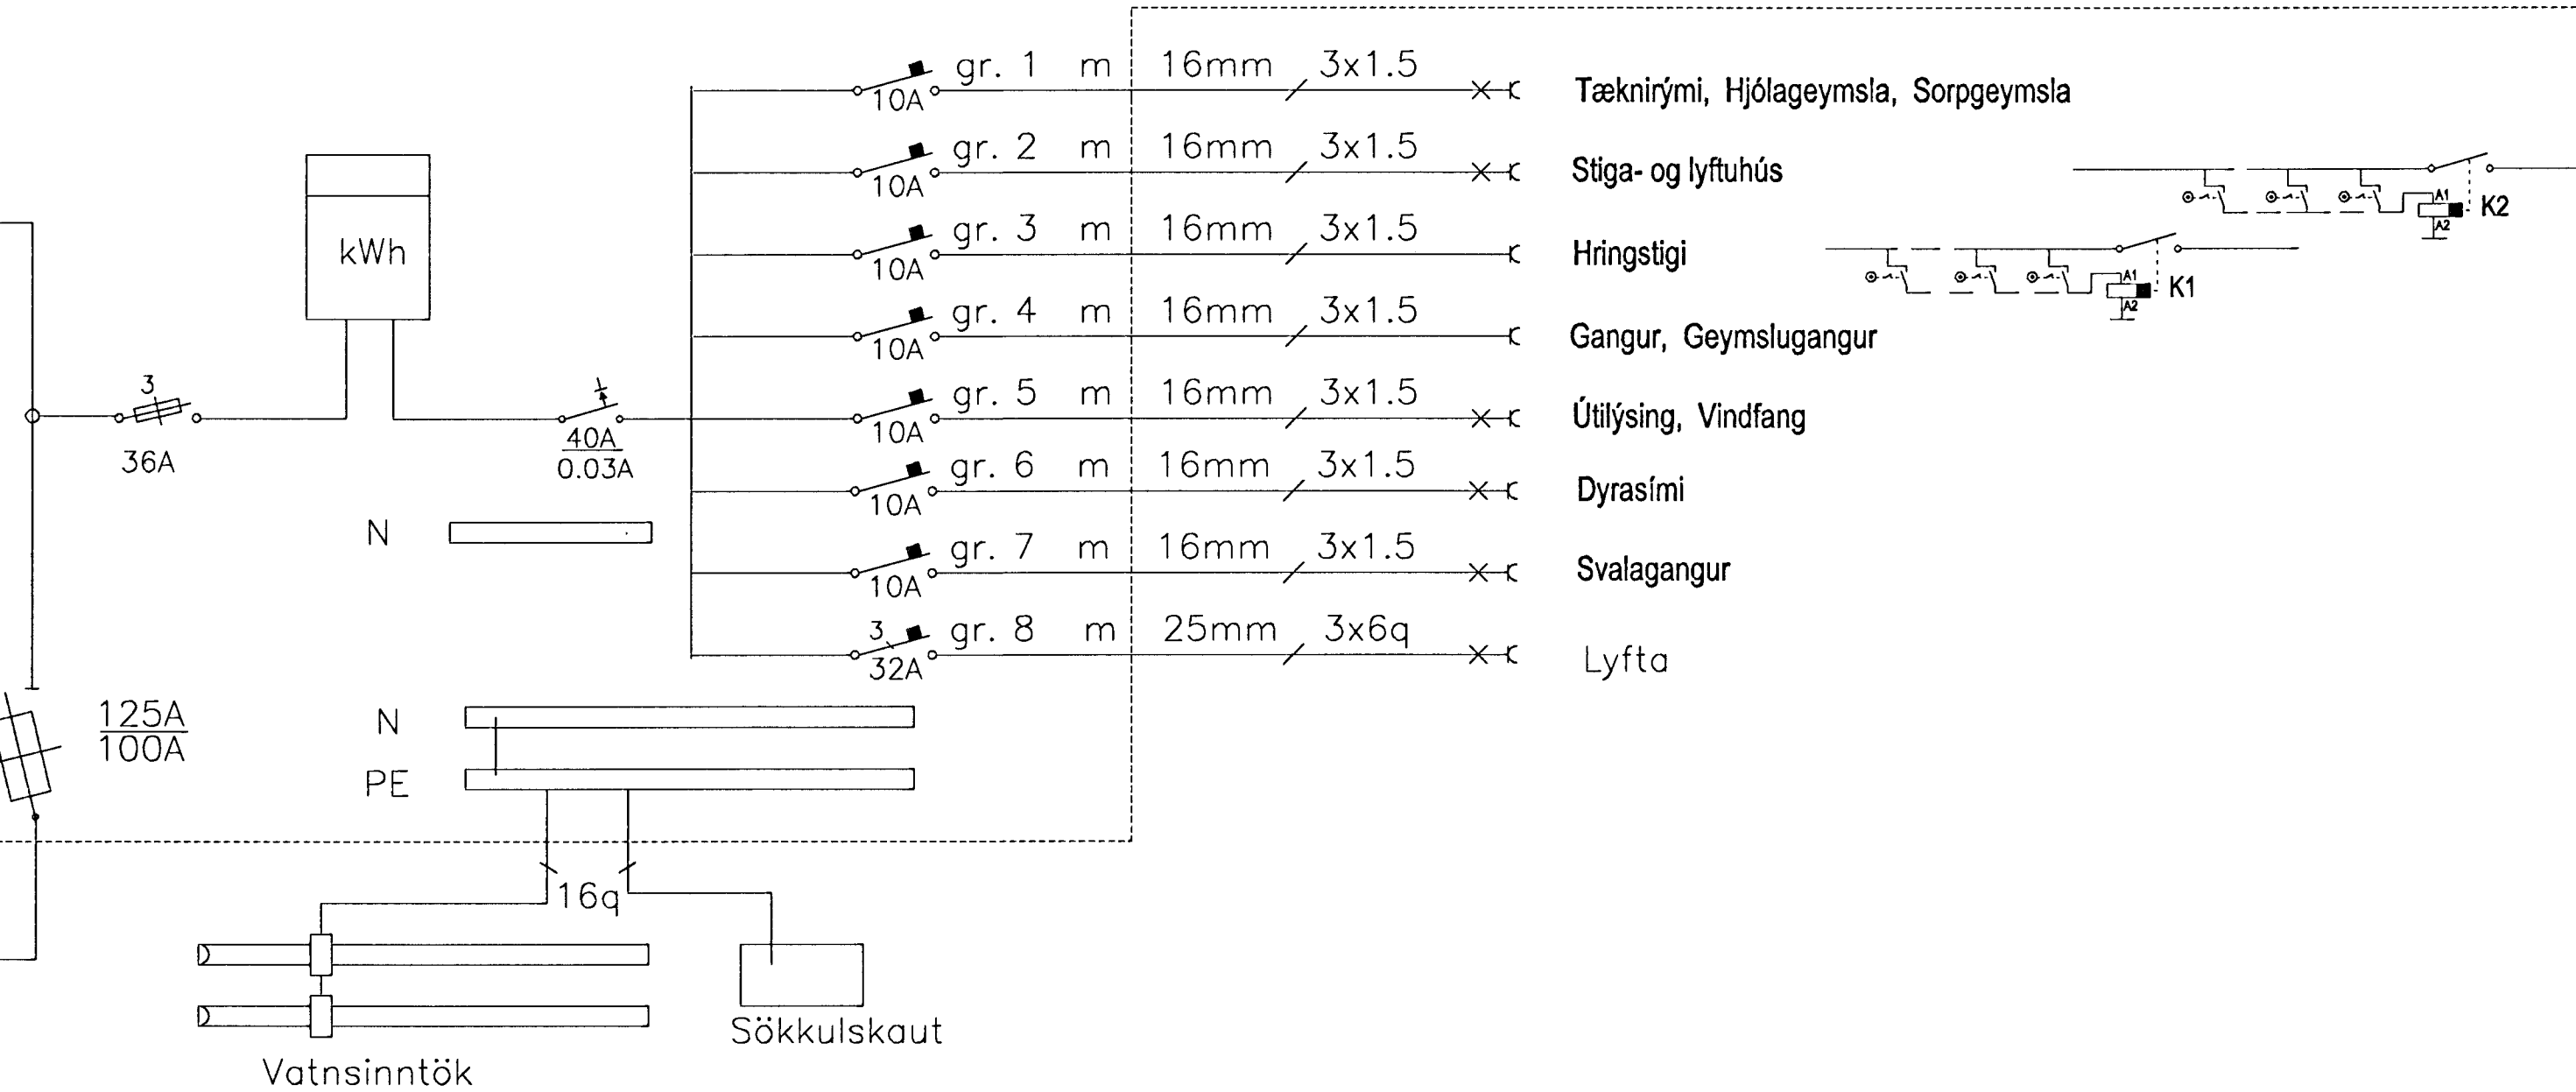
kWh

3
36A

40A
0.03A

N

125A
100A

N
PE

16q

Vatnsinntök

Sökkulskaut

10A gr. 1 m 16mm 3x1.5 Tæknirými, Hjólageymsla, Sorpgeymsla
10A gr. 2 m 16mm 3x1.5 Stiga- og lyftuhús
10A gr. 3 m 16mm 3x1.5 Hringstigi
10A gr. 4 m 16mm 3x1.5 Gangur, Geymslugangur
10A gr. 5 m 16mm 3x1.5 Útilýsing, Vindfang
10A gr. 6 m 16mm 3x1.5 Dyrasími
10A gr. 7 m 16mm 3x1.5 Svalagangur
3 32A gr. 8 m 25mm 3x6q Lyfta

A1 A2 K2
A1 A2 K1